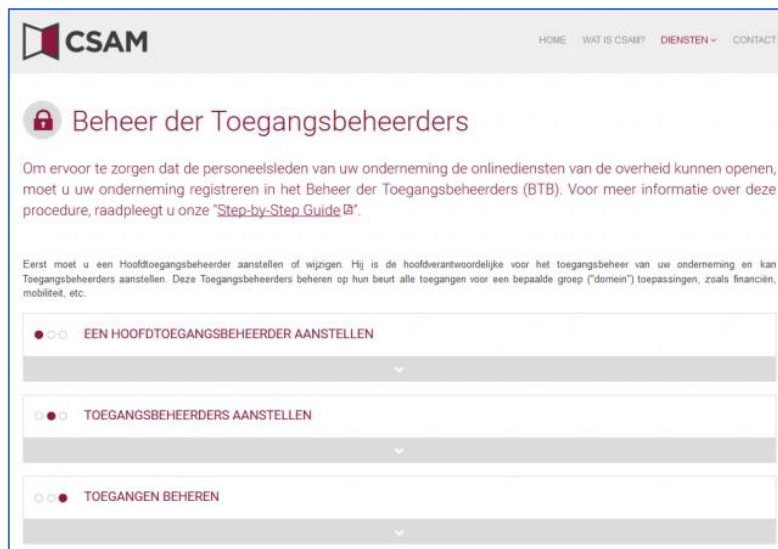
CSAM

HOME WAT IS CSAM? DIENSTEN CONTACT

Beheer der Toegangsbeheerders

Om ervoor te zorgen dat de personeelsleden van uw onderneming de onlinediensten van de overheid kunnen openen, moet u uw onderneming registreren in het Beheer der Toegangsbeheerders (BTB). Voor meer informatie over deze procedure, raadpleegt u onze "Step-by-Step Guide".

Eerst moet u een Hoofdtoegangsbeheerder aanstellen of wijzigen. Hij is de hoofdverantwoordelijke voor het toegangsbeheer van uw onderneming en kan Toegangsbeheerders aanstellen. Deze Toegangsbeheerders beheren op hun beurt alle toegangen voor een bepaalde groep ("domein") toepassingen, zoals financiën, mobiliteit, etc.

EEN HOOFDTOEGANGSBEHEERDER AANSTELLEN

TOEGANGSBEHEERDERS AANSTELLEN

TOEGANGEN BEHEREN